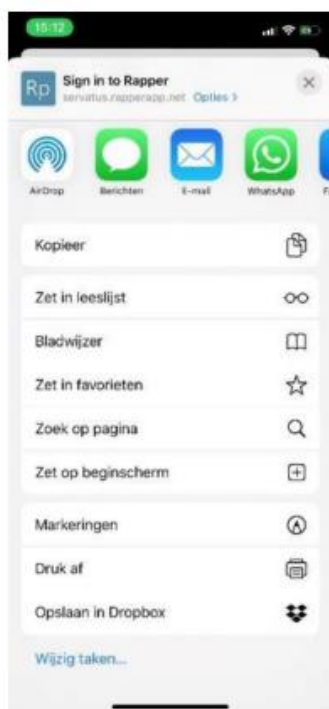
15:12

Rp Sign in to Rapper
servatius.rapperapp.net Opties >

AirDrop
Berichten
E-mail
WhatsApp
F

Kopieer

Zet in leeslijst

Bladwijzer

Zet in favorieten

Zoek op pagina

Zet op beginscherm

Markeringen

Druk af

Opslaan in Dropbox

Wijzig taken...